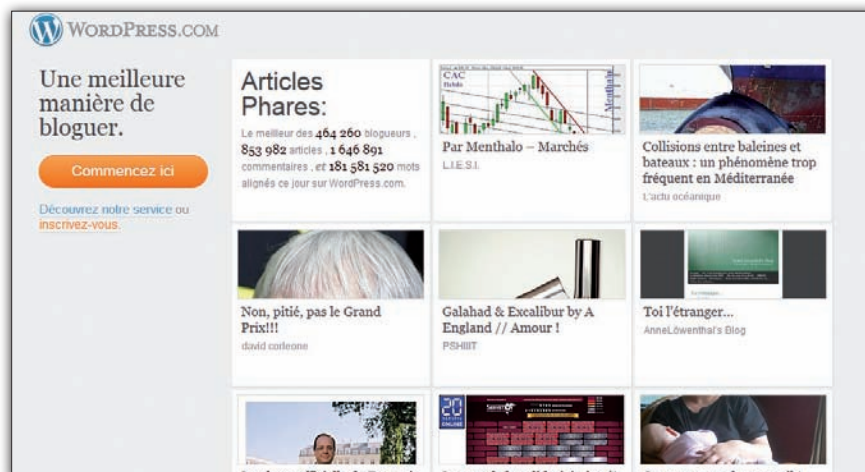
WordPress.com

Une meilleure manière de bloguer.

Commencez ici

Découvrez notre service ou inscrivez-vous.

Articles Phares:

Le meilleur des 464 260 blogueurs , 853 982 articles , 1 646 891 commentaires , et 181 581 520 mots alignés ce jour sur WordPress.com.

CAC
Mensuelle
Menthalo

Par Menthalo – Marchés
L.I.E.S.I.

Collisions entre baleines et bateaux : un phénomène trop fréquent en Méditerranée
L'actu océanique

Non, pitié, pas le Grand Prix!!!
david corleone

Galahad & Excalibur by A England // Amour !
PSHIIIT

Toi l'étranger...
AnneLöwenthal's Blog

20
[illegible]

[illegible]

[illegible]

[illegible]